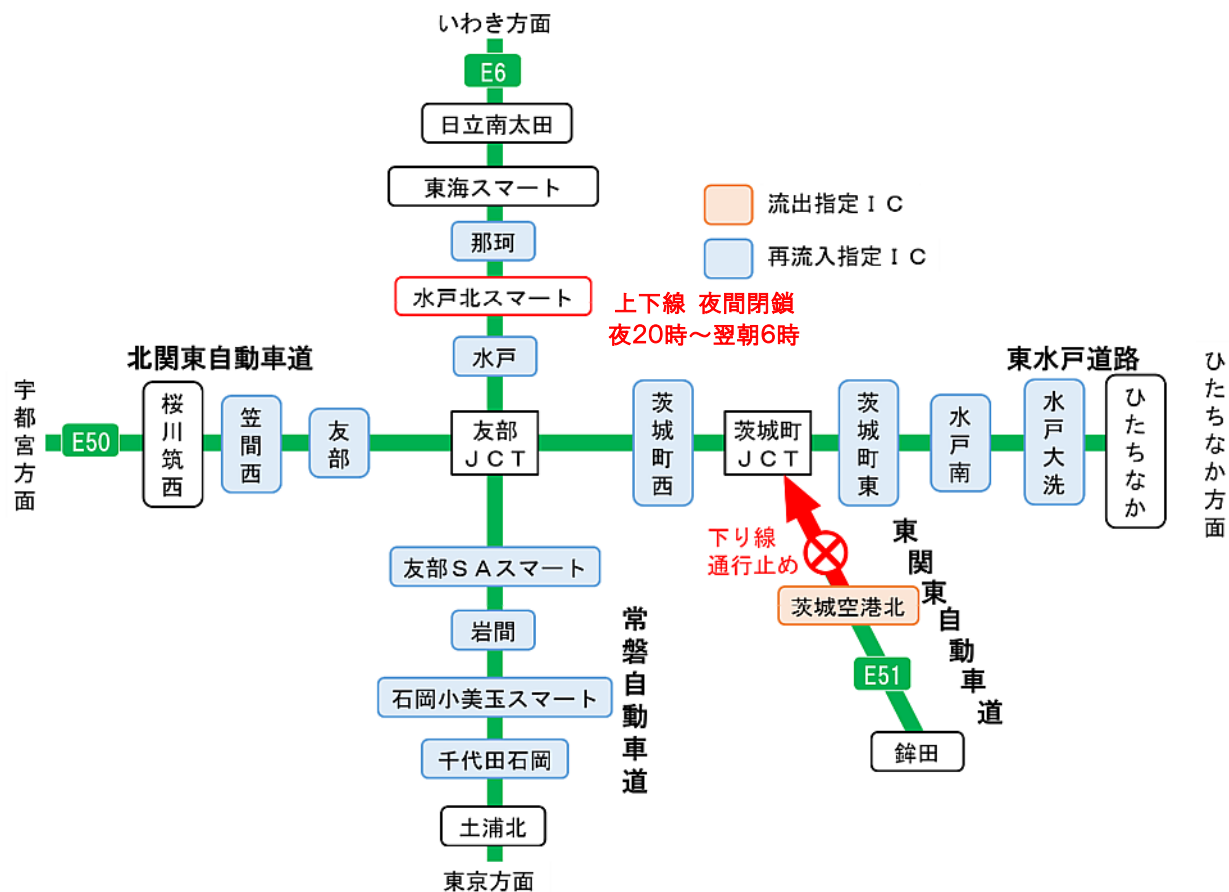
いわき方面
E6
日立南太田
東海スマート
那珂
水戸北スマート
水戸

流出指定ＩＣ
再流入指定ＩＣ

上下線 夜間閉鎖
夜20時～翌朝6時

北関東自動車道
宇都宮方面
E50
桜川筑西
笠間西
友部
友部ＪＣＴ
茨城町西
茨城町ＪＣＴ
茨城町東
水戸南
水戸大洗
ひたちなか
東水戸道路
ひたちなか方面

下り線
通行止め
茨城空港北
E51
鉾田
東関東自動車道

友部ＳＡスマート
岩間
石岡小美玉スマート
千代田石岡
土浦北
東京方面
常磐自動車道